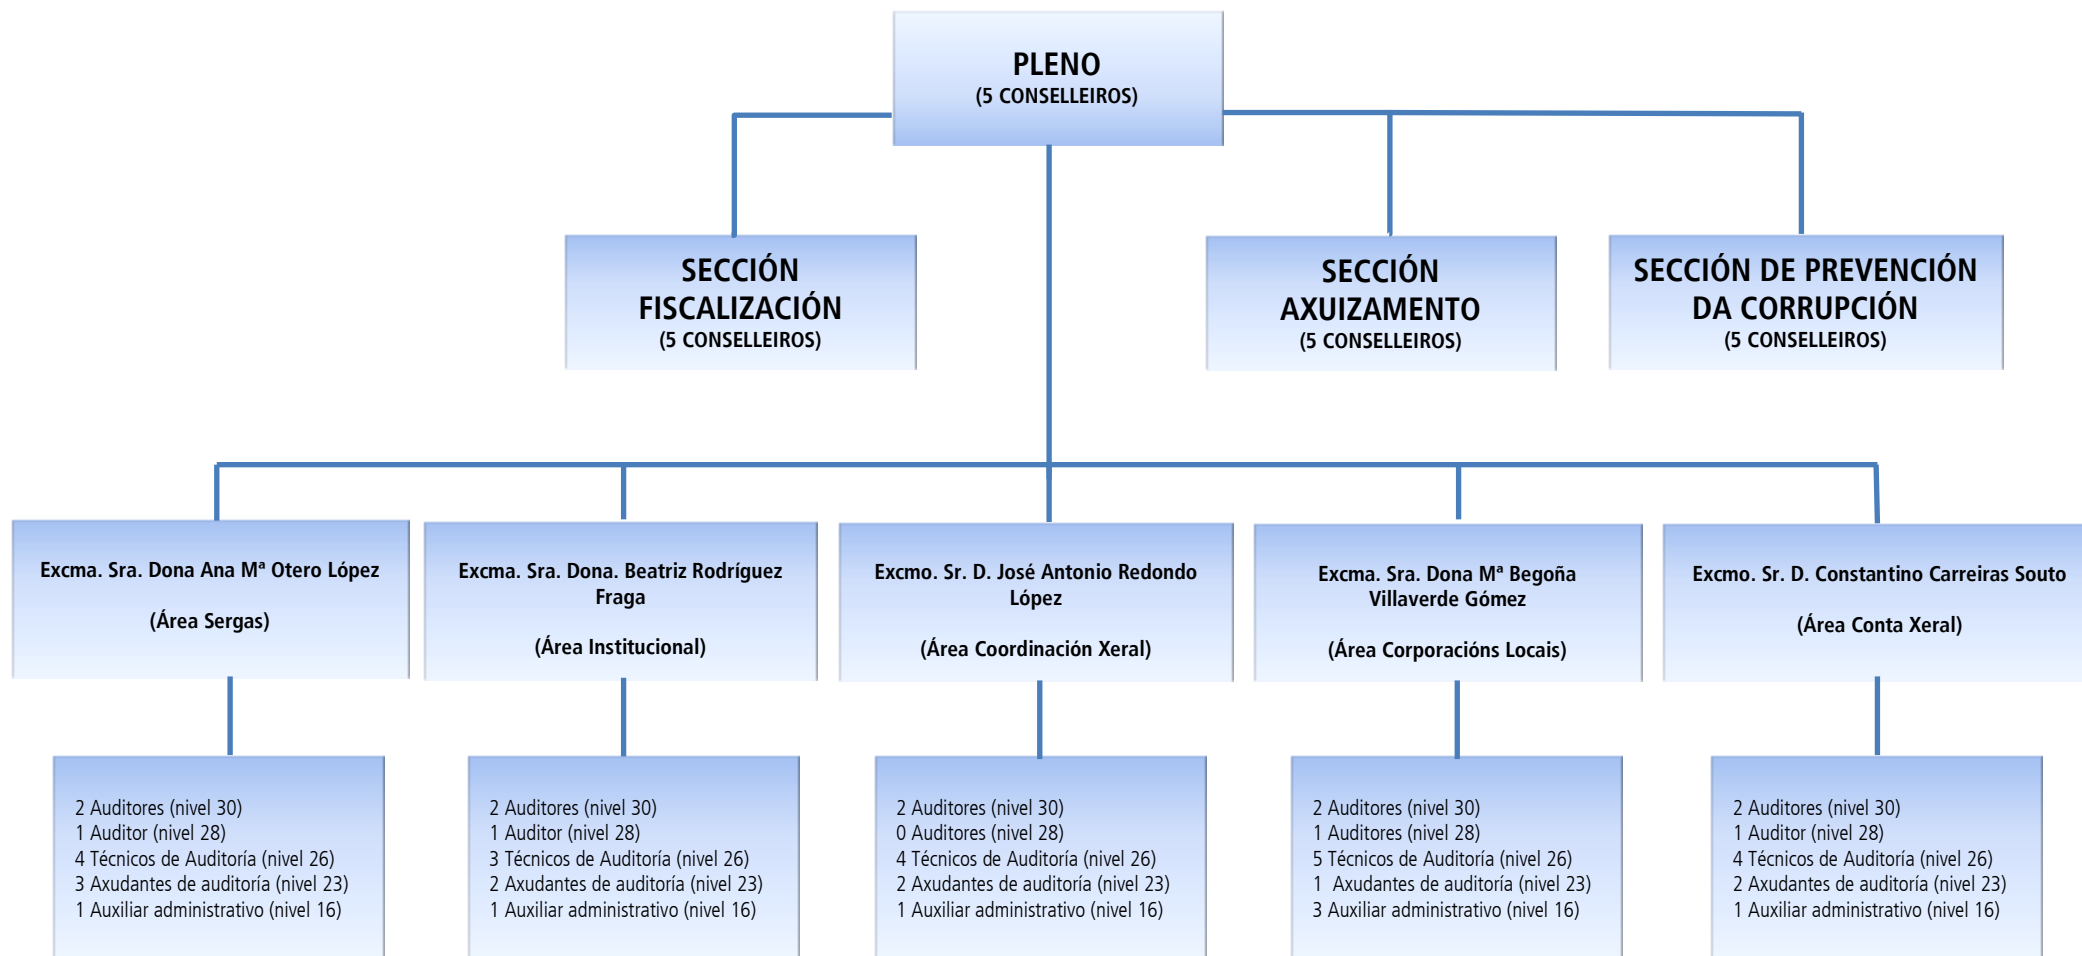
PLENO
(5 CONSELLEIROS)

SECCIÓN FISCALIZACIÓN
(5 CONSELLEIROS)

SECCIÓN AXUIZAMENTO
(5 CONSELLEIROS)

SECCIÓN DE PREVENCIÓN DA CORRUPCIÓN
(5 CONSELLEIROS)

Excma. Sra. Dona Ana Mª Otero López

(Área Sergas)

Excma. Sra. Dona. Beatriz Rodríguez Fraga

(Área Institucional)

Excmo. Sr. D. José Antonio Redondo López

(Área Coordinación Xeral)

Excma. Sra. Dona Mª Begoña Villaverde Gómez

(Área Corporacións Locais)

Excmo. Sr. D. Constantino Carreiras Souto

(Área Conta Xeral)

2 Auditores (nivel 30)
1 Auditor (nivel 28)
4 Técnicos de Auditoría (nivel 26)
3 Axudantes de auditoría (nivel 23)
1 Auxiliar administrativo (nivel 16)

2 Auditores (nivel 30)
1 Auditor (nivel 28)
3 Técnicos de Auditoría (nivel 26)
2 Axudantes de auditoría (nivel 23)
1 Auxiliar administrativo (nivel 16)

2 Auditores (nivel 30)
0 Auditores (nivel 28)
4 Técnicos de Auditoría (nivel 26)
2 Axudantes de auditoría (nivel 23)
1 Auxiliar administrativo (nivel 16)

2 Auditores (nivel 30)
1 Auditores (nivel 28)
5 Técnicos de Auditoría (nivel 26)
1 Axudantes de auditoría (nivel 23)
3 Auxiliar administrativo (nivel 16)

2 Auditores (nivel 30)
1 Auditor (nivel 28)
4 Técnicos de Auditoría (nivel 26)
2 Axudantes de auditoría (nivel 23)
1 Auxiliar administrativo (nivel 16)